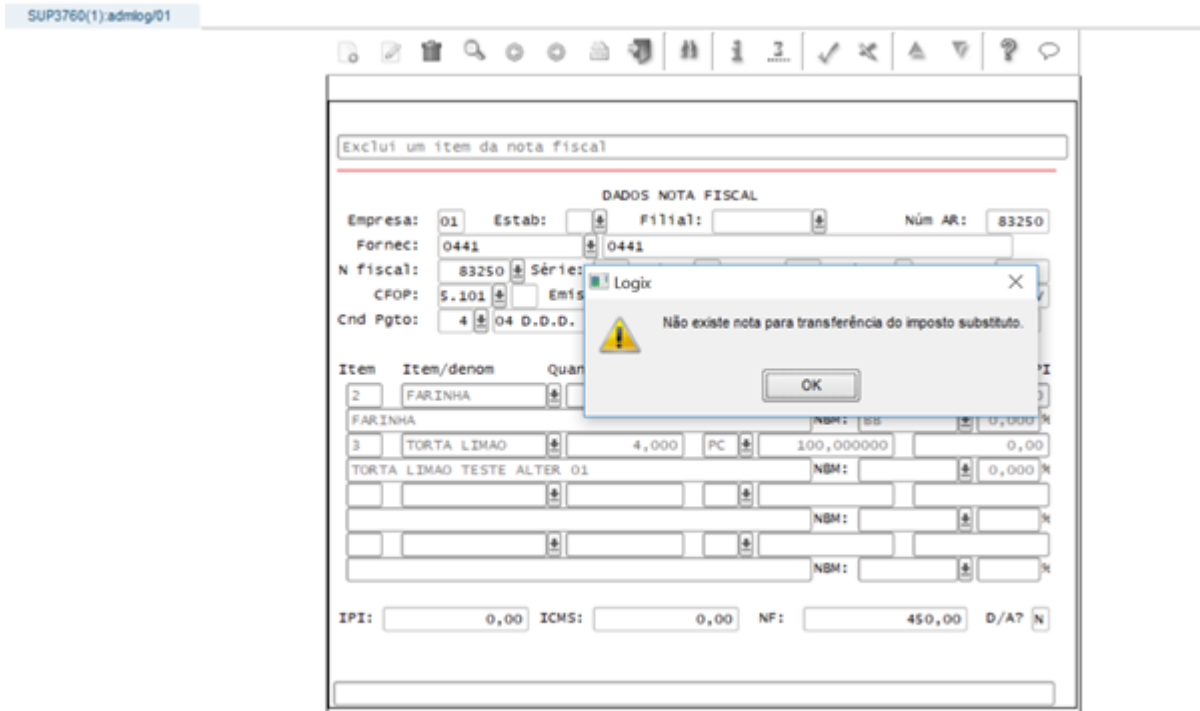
SUP3760(1):admlog/01

Exclui um item da nota fiscal

DADOS NOTA FISCAL

Empresa: 01 Estab: Filial: Núm AR: 83250

Fornec: 0441 0441

N fiscal: 83250 Série:

CFOP: 5.101 Emis

Cnd Pgto: 4 04 D.D.D.

Logix

Não existe nota para transferência do imposto substituto.

OK

Item Item/denom Quan PI

2 FARINHA

FARINHA NBM: 88 0,000 %

3 TORTA LIMAO 4,000 PC 100,000000 0,00

TORTA LIMAO TESTE ALTER 01 NBM: 0,000 %

NBM: %

NBM: %

IPI: 0,00 ICMS: 0,00 NF: 450,00 D/A? N